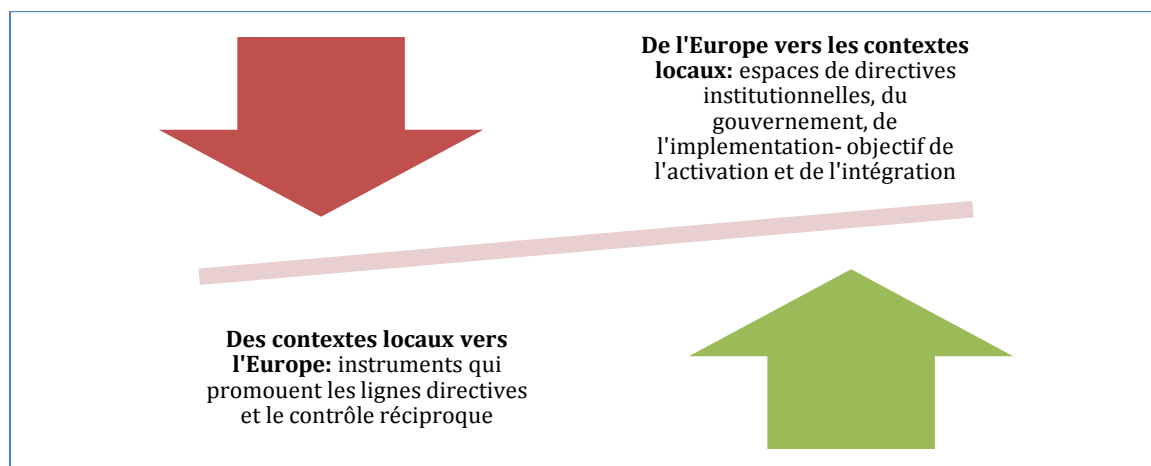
**De l'Europe vers les contextes locaux:** espaces de directives institutionnelles, du gouvernement, de l'implementation- objectif de l'activation et de l'intégration

**Des contextes locaux vers l'Europe:** instruments qui promouent les lignes directives et le contrôle réciproque